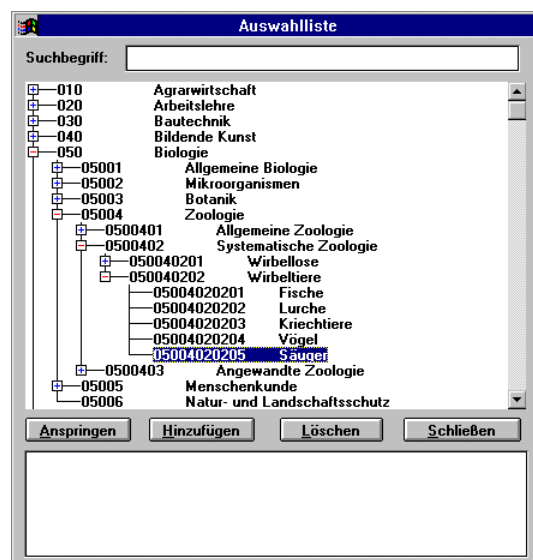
Auswahlliste

Suchbegriff:

010 Agrarwirtschaft
020 Arbeitslehre
030 Bautechnik
040 Bildende Kunst
050 Biologie
05001 Allgemeine Biologie
05002 Mikroorganismen
05003 Botanik
05004 Zoologie
0500401 Allgemeine Zoologie
0500402 Systematische Zoologie
050040201 Wirbellose
050040202 Wirbeltiere
05004020201 Fische
05004020202 Lurche
05004020203 Kriechtiere
05004020204 Vögel
05004020205 Säuger
0500403 Angewandte Zoologie
05005 Menschenkunde
05006 Natur- und Landschaftsschutz

Anspringen Hinzufügen Löschen Schließen